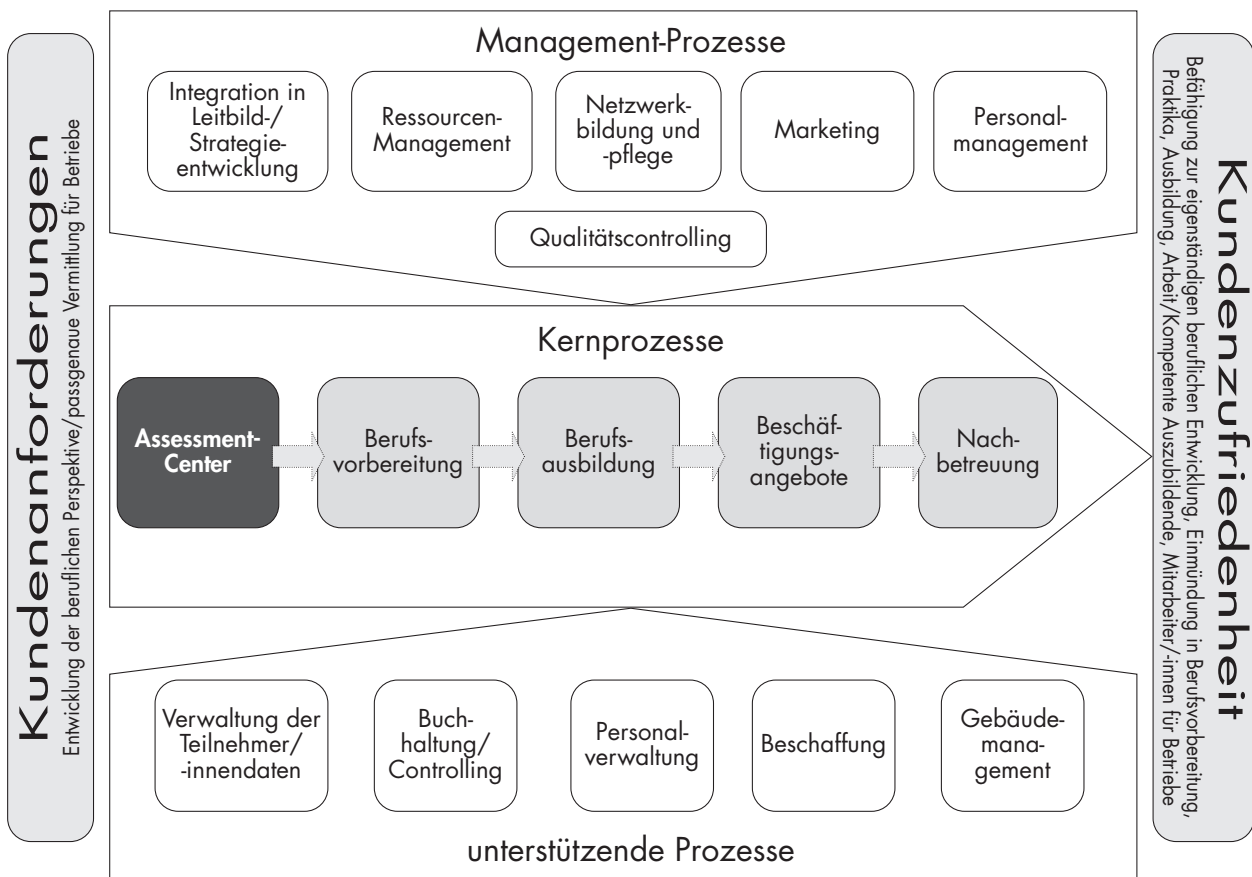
Kundenanforderungen
Entwicklung der beruflichen Perspektive/passgenaue Vermittlung für Betriebe

Management-Prozesse

Integration in Leitbild-/ Strategieentwicklung

Ressourcen-Management

Netzwerkbildung und -pflege

Marketing

Personalmanagement

Qualitätscontrolling

Kernprozesse

Assessment-Center

Berufsvorbereitung

Berufsausbildung

Beschäftigungsangebote

Nachbetreuung

Verwaltung der Teilnehmer/ -innendaten

Buchhaltung/ Controlling

Personalverwaltung

Beschaffung

Gebäudemanagement

unterstützende Prozesse

Kundenzufriedenheit
Befähigung zur eigenständigen beruflichen Entwicklung, Einmündung in Berufsvorbereitung, Praktika, Ausbildung, Arbeit/Kompetente Auszubildende, Mitarbeiter/-innen für Betriebe